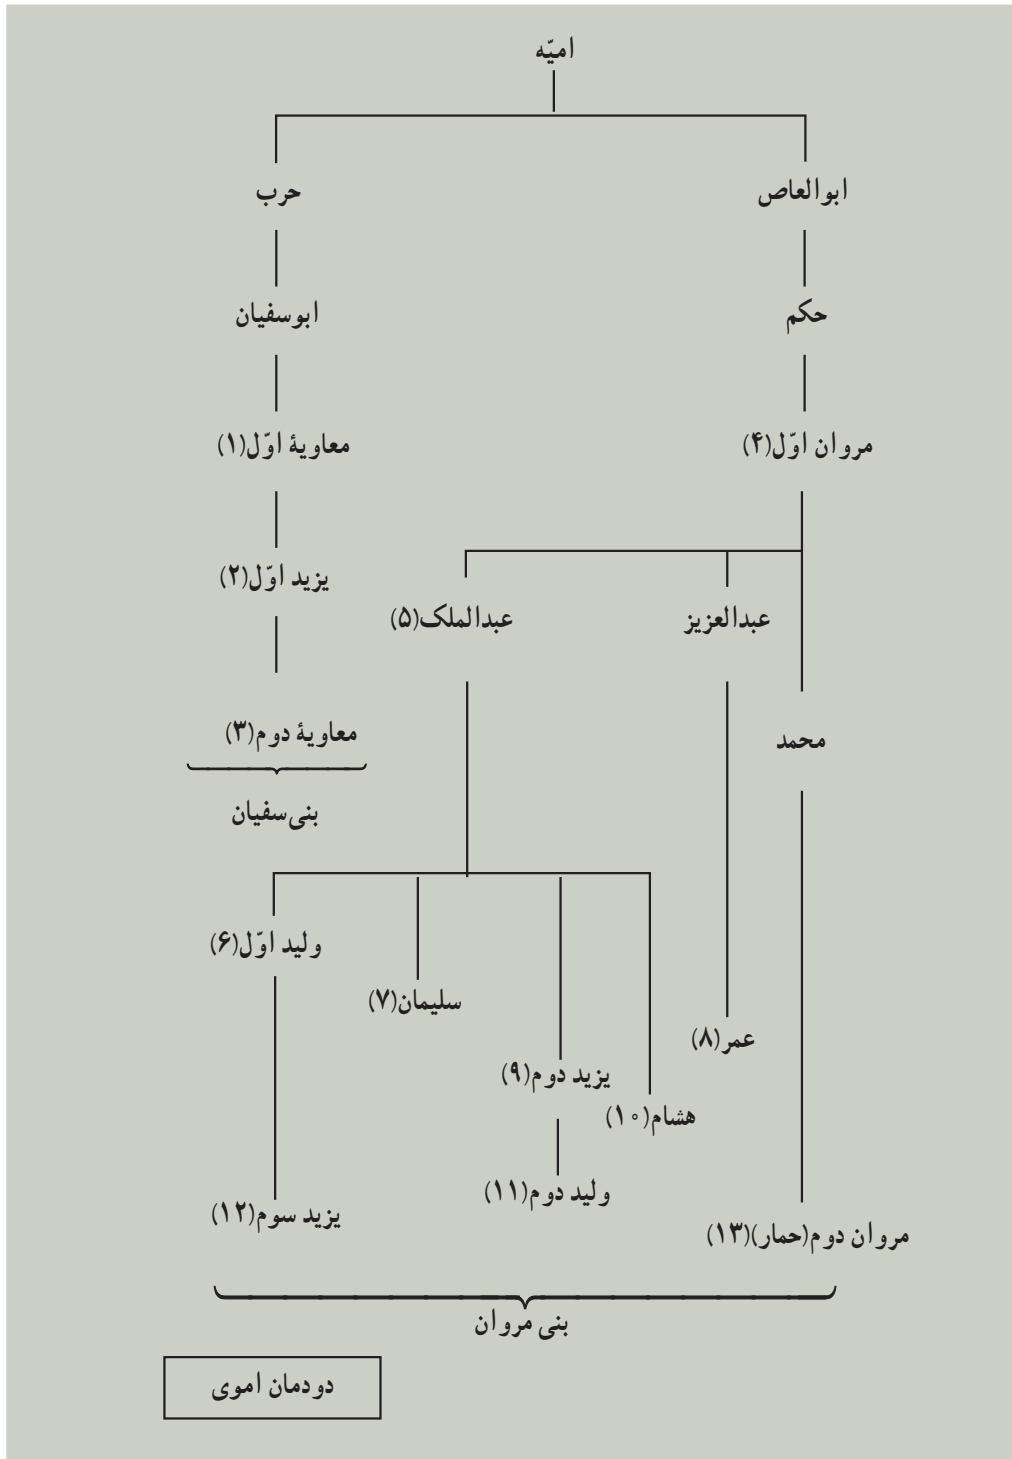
امیّه

ابوالعاص

حرب

حکم

ابوسفیان

مروان اوّل(۴)

معاویهٔ اوّل(۱)

یزید اوّل(۲)

معاویهٔ دوم(۳)

بنی‌سفیان

عبدالعزیز

عبدالملک(۵)

محمد

ولید اوّل(۶)

سلیمان(۷)

عمر(۸)

یزید دوم(۹)

هشام(۱۰)

ولید دوم(۱۱)

یزید سوم(۱۲)

مروان دوم(حمار)(۱۳)

بنی مروان

دودمان اموی